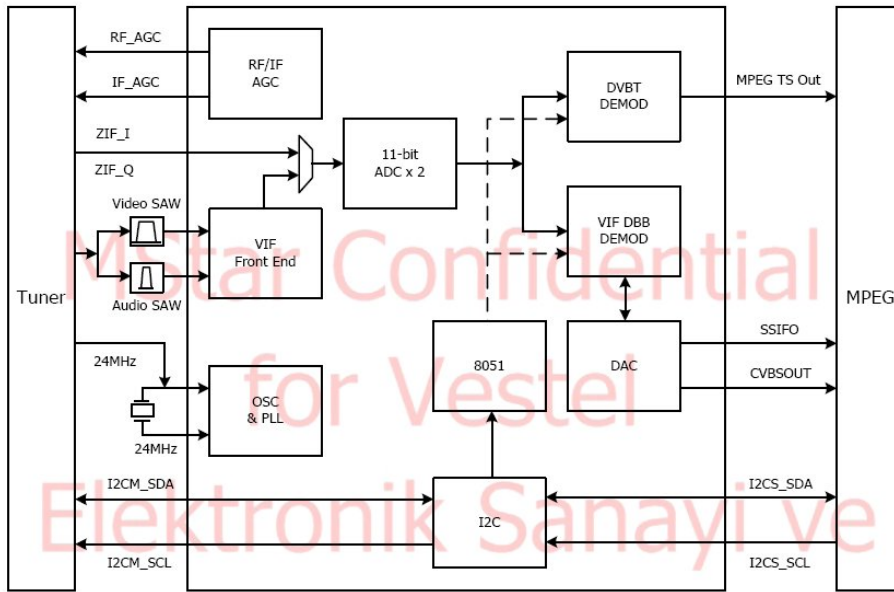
RF_AGC

IF_AGC

RF/IF AGC

ZIF_I

ZIF_Q

11-bit ADC x 2

DVBT DEMOD

MPEG TS Out

Video SAW

Audio SAW

VIF Front End

VIF DBB DEMOD

Tuner

MPEG

24MHz

24MHz

OSC & PLL

8051

DAC

SSIFO

CVBSOUT

I2CM_SDA

I2CM_SCL

I2C

I2CS_SDA

I2CS_SCL

MStar Confidential for Vestel Elektronik Sanayi ve